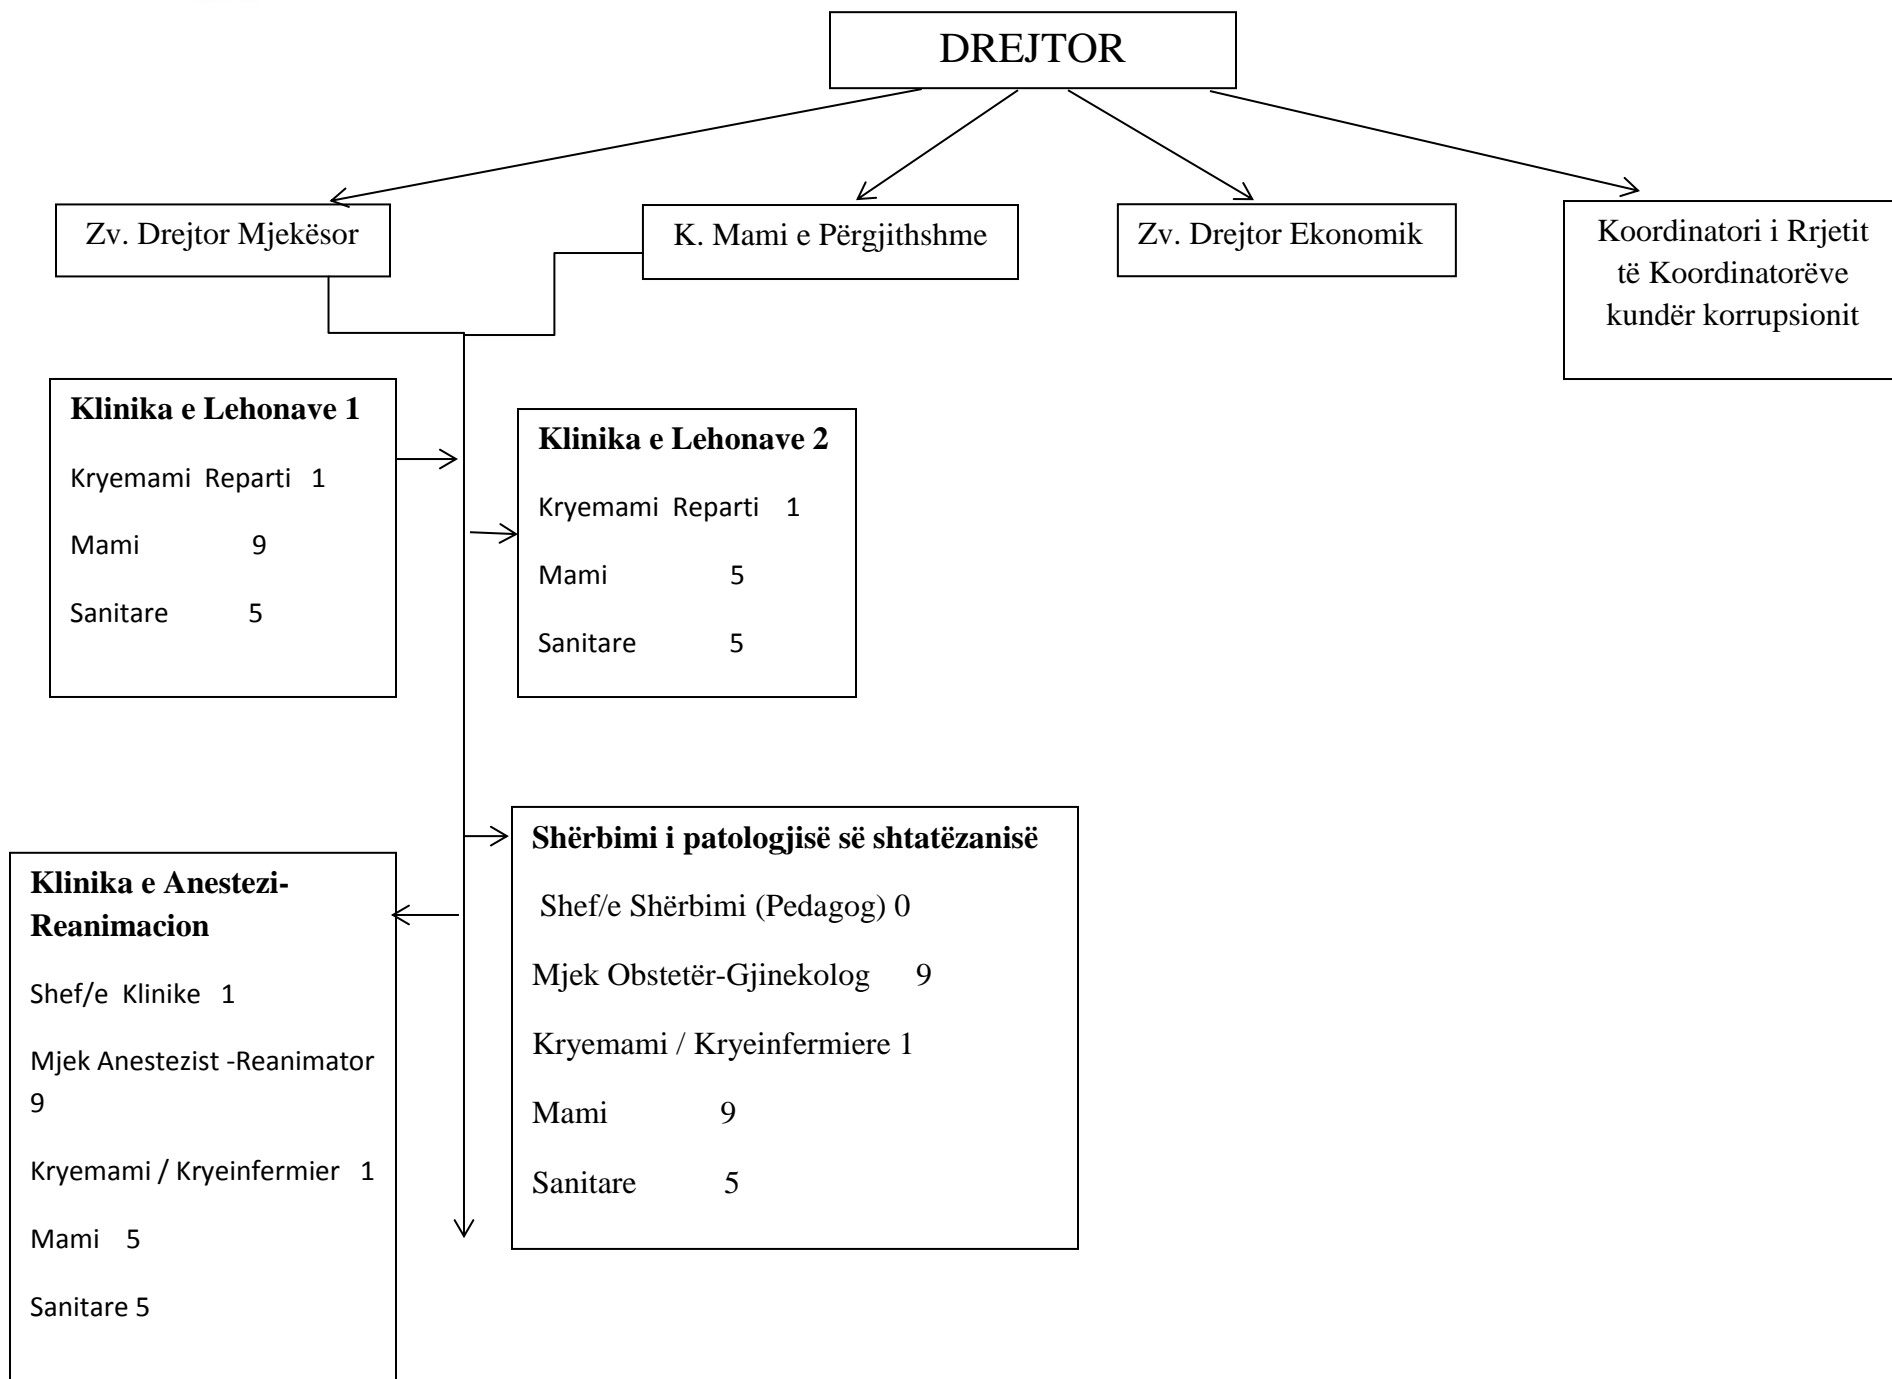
DREJTOR

Zv. Drejtor Mjekësor

K. Mami e Përgjithshme

Zv. Drejtor Ekonomik

Koordinatori i Rrjetit të Koordinatorëve kundër korrupsionit

**Klinika e Lehonave 1**

Kryemami Reparti 1

Mami 9

Sanitare 5

**Klinika e Lehonave 2**

Kryemami Reparti 1

Mami 5

Sanitare 5

**Shërbimi i patologjisë së shtatëzanisë**

Shef/e Shërbimi (Pedagog) 0

Mjek Obstetër-Gjinekolog 9

Kryemami / Kryeinfermiere 1

Mami 9

Sanitare 5

**Klinika e Anestezi-Reanimacion**

Shef/e Klinike 1

Mjek Anestezist -Reanimator 9

Kryemami / Kryeinfermier 1

Mami 5

Sanitare 5